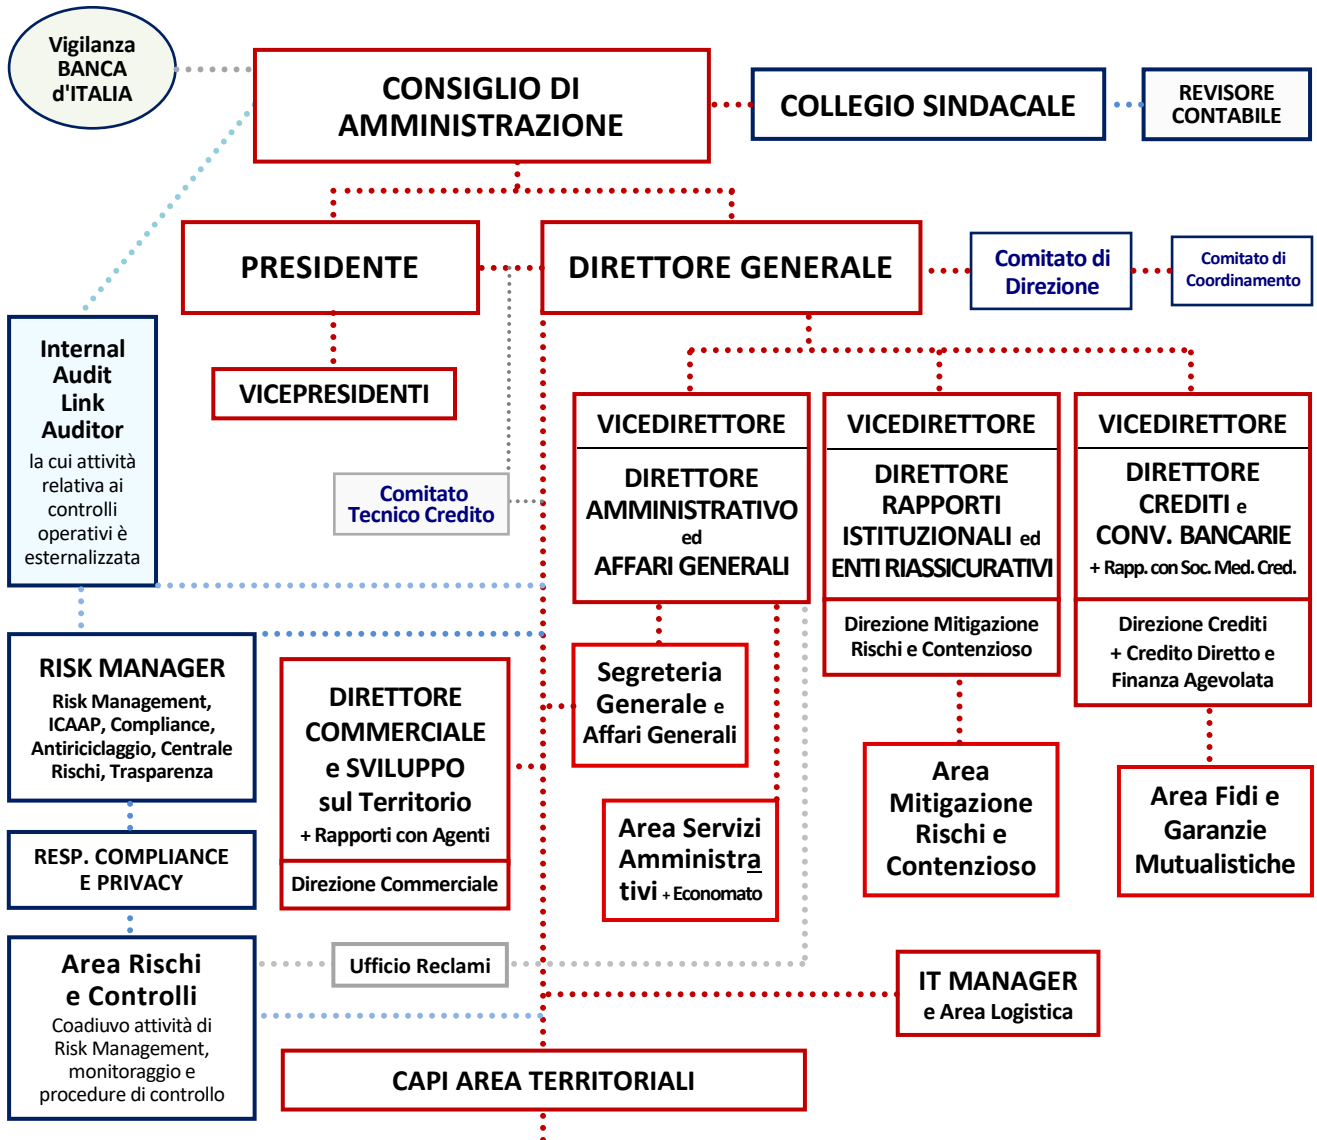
Vigilanza BANCA d'ITALIA

CONSIGLIO DI AMMINISTRAZIONE

COLLEGIO SINDACALE

REVISORE CONTABILE

PRESIDENTE

DIRETTORE GENERALE

Comitato di Direzione

Comitato di Coordinamento

Internal Audit Link Auditor
la cui attività relativa ai controlli operativi è esternalizzata

VICEPRESIDENTI

Comitato Tecnico Credito

VICEDIRETTORE
DIRETTORE AMMINISTRATIVO ed AFFARI GENERALI

VICEDIRETTORE
DIRETTORE RAPPORTI ISTITUZIONALI ed ENTI RIASSICURATIVI
Direzione Mitigazione Rischi e Contenzioso

VICEDIRETTORE
DIRETTORE CREDITI e CONV. BANCARIE
+ Rapp. con Soc. Med. Cred.
Direzione Crediti + Credito Diretto e Finanza Agevolata

RISK MANAGER
Risk Management, ICAAP, Compliance, Antiriciclaggio, Centrale Rischi, Trasparenza

DIRETTORE COMMERCIALE e SVILUPPO sul Territorio
+ Rapporti con Agenti
Direzione Commerciale

Segreteria Generale e Affari Generali

Area Mitigazione Rischi e Contenzioso

Area Fidi e Garanzie Mutualistiche

RESP. COMPLIANCE E PRIVACY

Area Servizi Amministrativi + Economato

Area Rischi e Controlli
Coadiuvo attività di Risk Management, monitoraggio e procedure di controllo

Ufficio Reclami

IT MANAGER
e Area Logistica

CAPI AREA TERRITORIALI